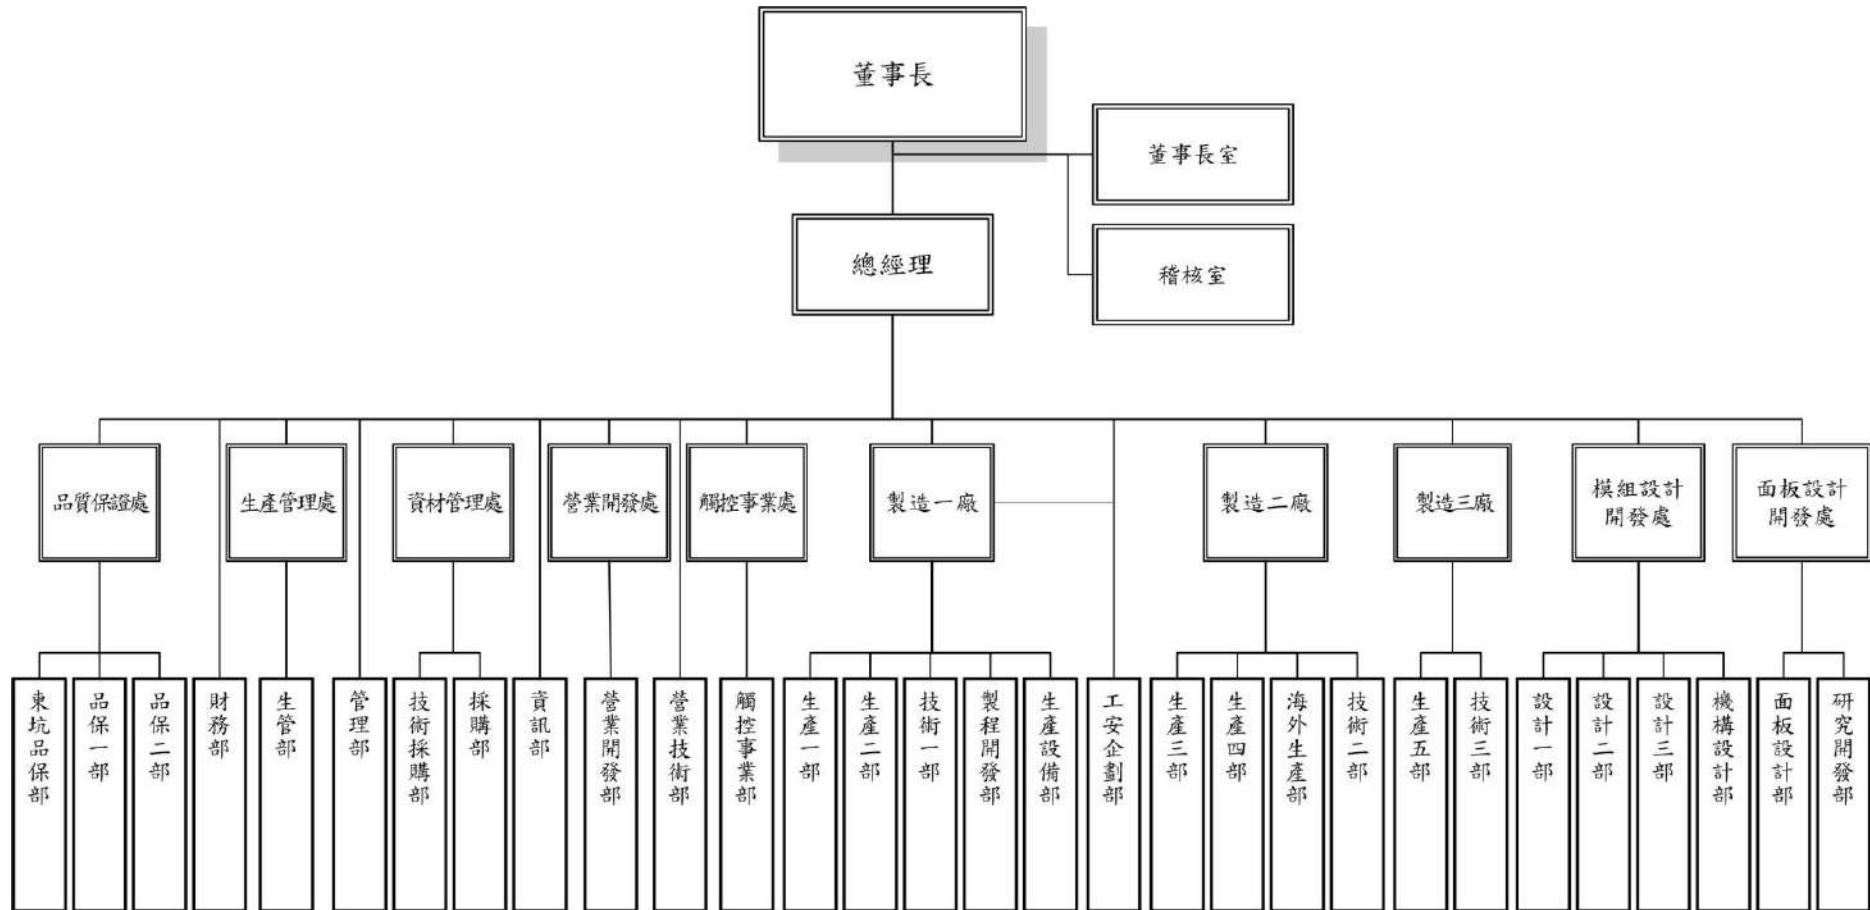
董事長

董事長室

稽核室

總經理

品質保證處

生產管理處

資材管理處

營業開發處

觸控事業處

製造一廠

製造二廠

製造三廠

模組設計開發處

面板設計開發處

東坑品保部

品保一部

品保二部

財務部

生管部

管理部

技術採購部

採購部

資訊部

營業開發部

營業技術部

觸控事業部

生產一部

生產二部

技術一部

製程開發部

生產設備部

工安企劃部

生產三部

生產四部

海外生產部

技術二部

生產五部

技術三部

設計一部

設計二部

設計三部

機構設計部

面板設計部

研究開發部